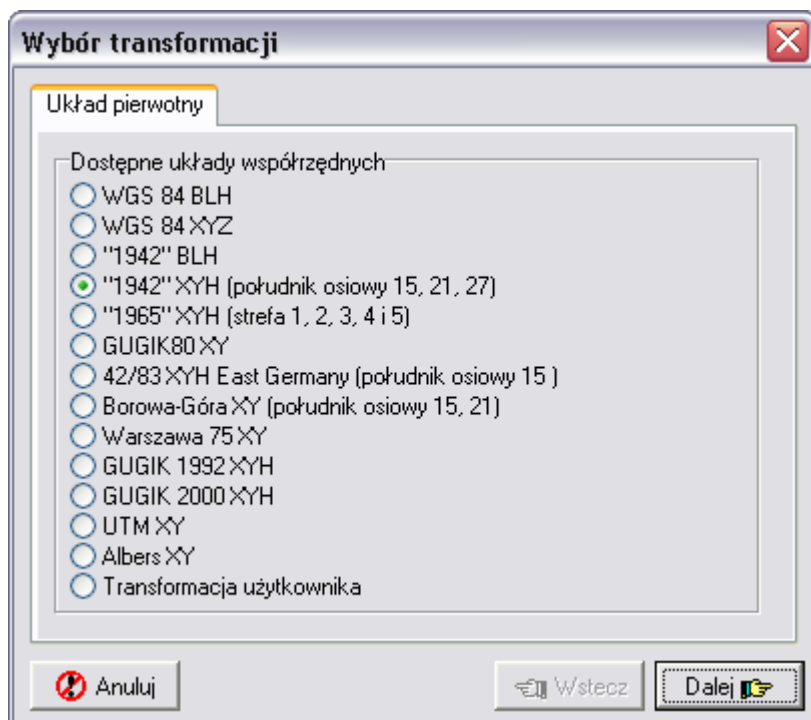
Wybór transformacji

Układ pierwotny

Dostępne układy współrzędnych
WGS 84 BLH
WGS 84 XYZ
"1942" BLH
"1942" XYH (południk osiowy 15, 21, 27)
"1965" XYH (strefa 1, 2, 3, 4 i 5)
GUGIK80 XY
42/83 XYH East Germany (południk osiowy 15 )
Borowa-Góra XY (południk osiowy 15, 21)
Warszawa 75 XY
GUGIK 1992 XYH
GUGIK 2000 XYH
UTM XY
Albers XY
Transformacja użytkownika

Anuluj
Wstecz
Dalej